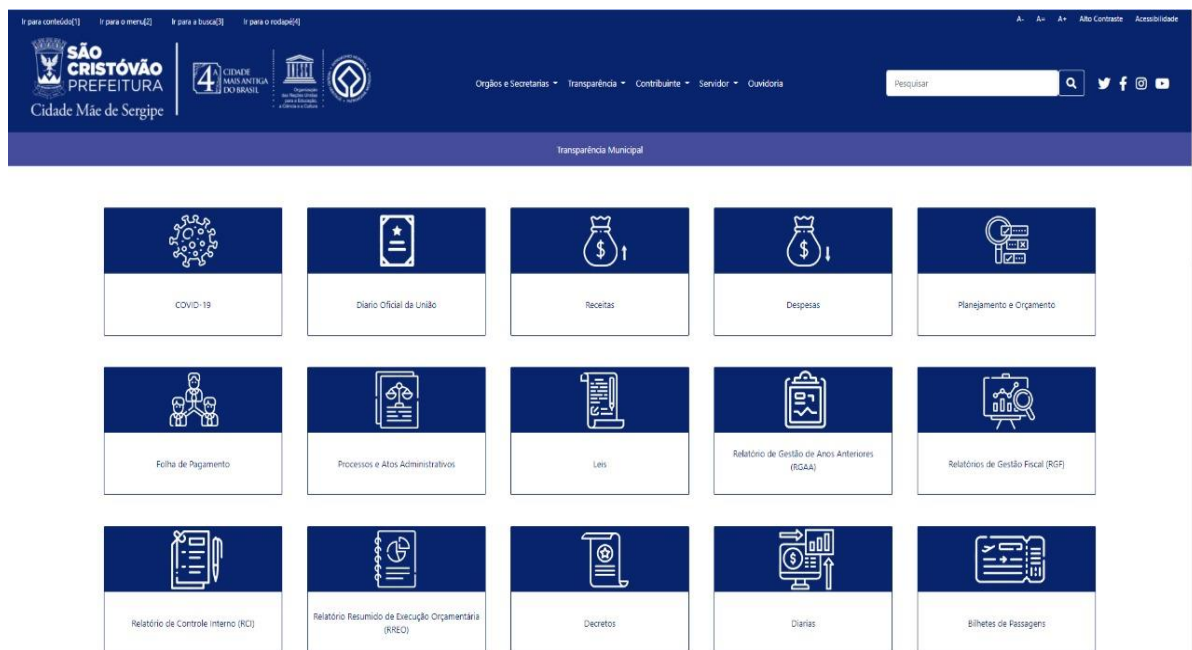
Ir para conteúdo[1] Ir para o menu[2] Ir para a busca[3] Ir para o rodapé[4]

A- A= A+ Alto Contraste Acessibilidade

SÃO CRISTÓVÃO PREFEITURA
Cidade Mãe de Sergipe

4ª CIDADE MAIS ANTIGA DO BRASIL

Organização das Nações Unidas para a Educação, a Ciência e a Cultura

Orgãos e Secretarias ▾ Transparência ▾ Contribuinte ▾ Servidor ▾ Ouvidoria

Pesquisar

Transparência Municipal

COVID-19

Diario Oficial da União

Receitas

Despesas

Planejamento e Orçamento

Folha de Pagamento

Processos e Atos Administrativos

Leis

Relatório de Gestão de Anos Anteriores (RGAA)

Relatórios de Gestão Fiscal (RGF)

Relatório de Controle Interno (RCI)

Relatório Resumido de Execução Orçamentária (RREO)

Decretos

Diarias

Bilhetes de Passagens